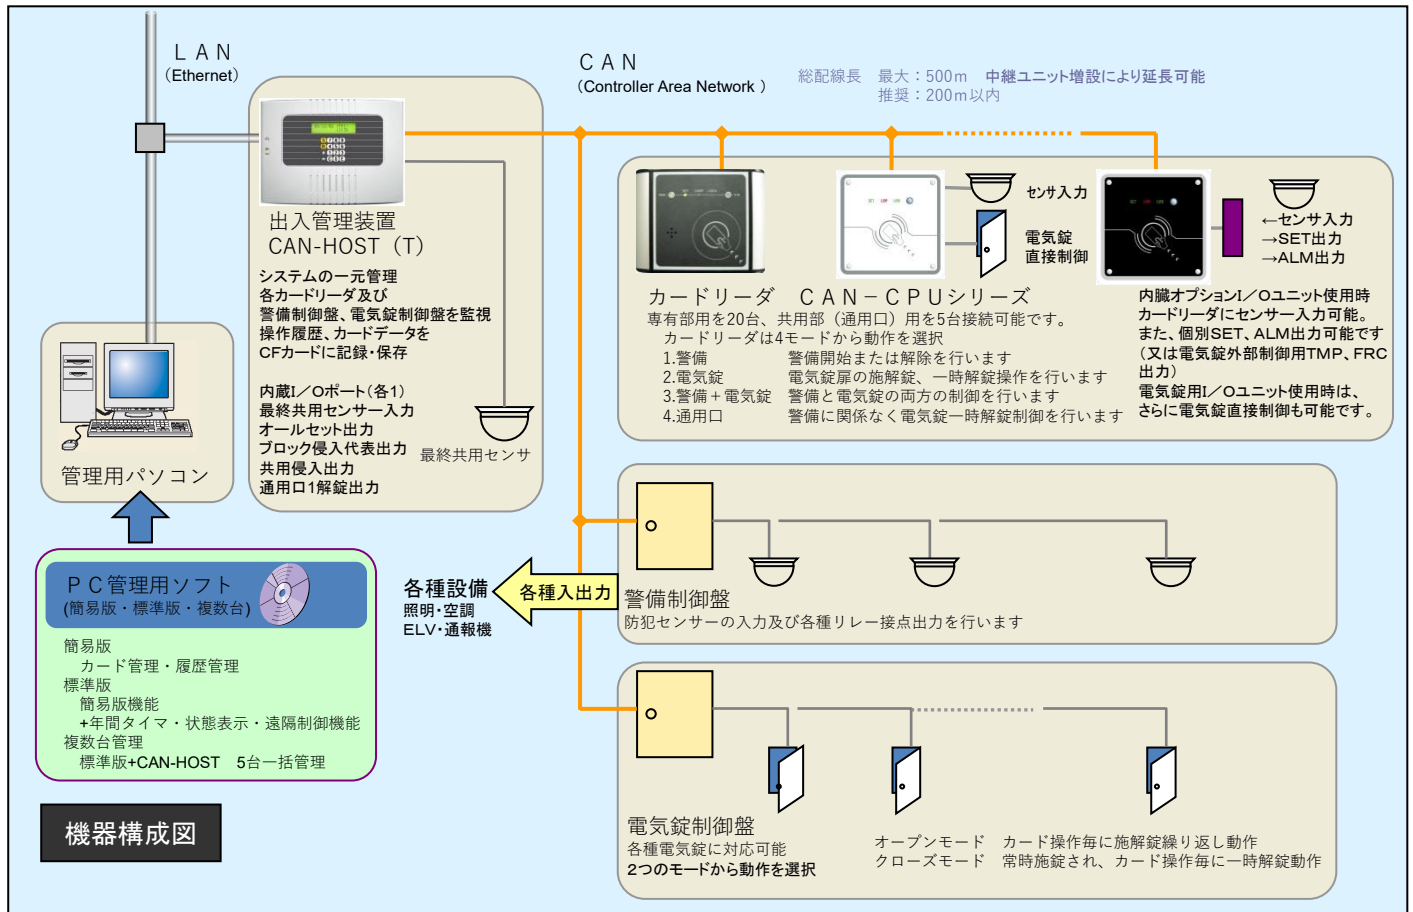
ＬＡＮ
（Ethernet）

ＣＡＮ
（Controller Area Network ）

総配線長　最大：500m　中継ユニット増設により延長可能
推奨：200m以内

出入管理装置
CAN-HOST（T）

システムの一元管理
各カードリーダ及び
警備制御盤、電気錠制御盤を監視
操作履歴、カードデータを
CFカードに記録･保存

内蔵I／Oポート（各1）
最終共用センサー入力
オールセット出力
ブロック侵入代表出力
共用侵入出力
通用口1解錠出力

最終共用センサ

センサ入力

電気錠
直接制御

←センサ入力
→SET出力
→ALM出力

カードリーダ　ＣＡＮ－ＣＰＵシリーズ
専有部用を20台、共用部（通用口）用を5台接続可能です。
カードリーダは4モードから動作を選択
1.警備　警備開始または解除を行います
2.電気錠　電気錠扉の施解錠、一時解錠操作を行います
3.警備＋電気錠　警備と電気錠の両方の制御を行います
4.通用口　警備に関係なく電気錠一時解錠制御を行います

内臓オプションI／Oユニット使用時
カードリーダにセンサー入力可能。
また、個別SET、ALM出力可能です
（又は電気錠外部制御用TMP、FRC出力）
電気錠用I／Oユニット使用時は、
さらに電気錠直接制御も可能です。

管理用パソコン

ＰＣ管理用ソフト
(簡易版・標準版・複数台)

簡易版
カード管理・履歴管理
標準版
簡易版機能
+年間タイマ・状態表示・遠隔制御機能
複数台管理
標準版+CAN-HOST　5台一括管理

各種設備
照明･空調
ELV･通報機

各種入出力

警備制御盤
防犯センサーの入力及び各種リレー接点出力を行います

電気錠制御盤
各種電気錠に対応可能
2つのモードから動作を選択

オープンモード　カード操作毎に施解錠繰り返し動作
クローズモード　常時施錠され、カード操作毎に一時解錠動作

機器構成図